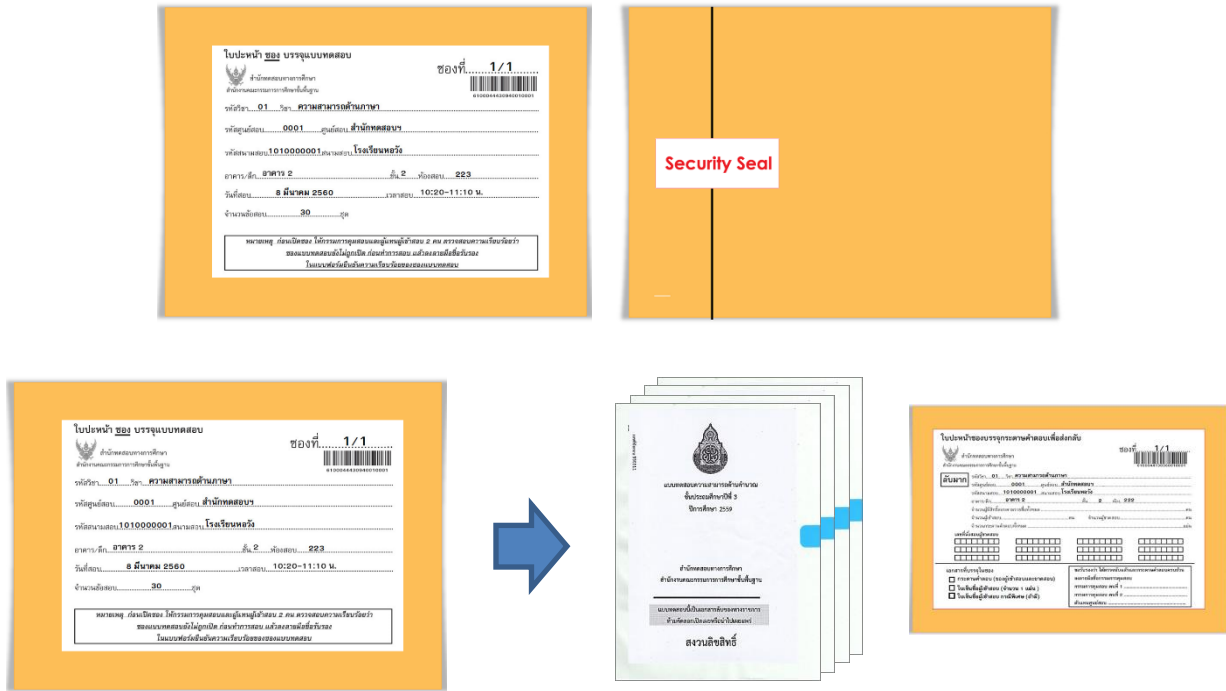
ใบปะหน้า ซอง บรรจุแบบทดสอบ
สำนักทดสอบทางการศึกษา
สำนักงานคณะกรรมการการศึกษาขั้นพื้นฐาน
ซองที่ 1/1
รหัสวิชา 01 วิชา ความสามารถด้านภาษา
รหัสศูนย์สอบ 0001 ศูนย์สอบ สำนักทดสอบฯ
รหัสสนามสอบ 1010000001 สนามสอบ โรงเรียนหอวัง
อาคาร/ตึก อาคาร 2 ชั้น 2 ห้องสอบ 223
วันที่สอบ 8 มีนาคม 2560 เวลาสอบ 10:20-11:10 น.
จำนวนข้อสอบ 30 ชุด
หมายเหตุ ก่อนเปิดซอง ให้กรรมการคุมสอบและผู้แทนผู้เข้าสอบ 2 คน ตรวจสอบความเรียบร้อยว่าซองแบบทดสอบยังไม่ถูกเปิด ก่อนทำการสอบ แล้วลงลายมือชื่อรับรองในแบบฟอร์มยืนยันความเรียบร้อยของซองแบบทดสอบ

Security Seal

ใบปะหน้า ซอง บรรจุแบบทดสอบ
สำนักทดสอบทางการศึกษา
สำนักงานคณะกรรมการการศึกษาขั้นพื้นฐาน
ซองที่ 1/1
รหัสวิชา 01 วิชา ความสามารถด้านภาษา
รหัสศูนย์สอบ 0001 ศูนย์สอบ สำนักทดสอบฯ
รหัสสนามสอบ 1010000001 สนามสอบ โรงเรียนหอวัง
อาคาร/ตึก อาคาร 2 ชั้น 2 ห้องสอบ 223
วันที่สอบ 8 มีนาคม 2560 เวลาสอบ 10:20-11:10 น.
จำนวนข้อสอบ 30 ชุด
หมายเหตุ ก่อนเปิดซอง ให้กรรมการคุมสอบและผู้แทนผู้เข้าสอบ 2 คน ตรวจสอบความเรียบร้อยว่าซองแบบทดสอบยังไม่ถูกเปิด ก่อนทำการสอบ แล้วลงลายมือชื่อรับรองในแบบฟอร์มยืนยันความเรียบร้อยของซองแบบทดสอบ

แบบทดสอบความสามารถด้านคำนวณ
ชั้นประถมศึกษาปีที่ 3
ปีการศึกษา 2559
สำนักทดสอบทางการศึกษา
สำนักงานคณะกรรมการการศึกษาขั้นพื้นฐาน
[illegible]
สงวนลิขสิทธิ์

ใบปะหน้าซองบรรจุกระดาษคำตอบเพื่อส่งกลับ
ซองที่ 1/1
ลับมาก
รหัสวิชา 01 วิชา ความสามารถด้านภาษา
รหัสศูนย์สอบ 0001 ศูนย์สอบ สำนักทดสอบฯ
รหัสสนามสอบ 1010000001 สนามสอบ โรงเรียนหอวัง
อาคาร 2 ชั้น 2 ห้อง 223
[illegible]